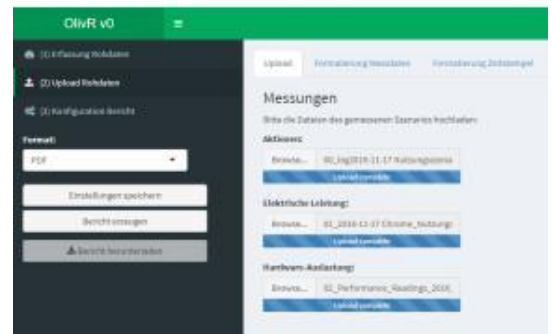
OlivR v0

(1) Erfassung Rohdaten
(2) Upload Rohdaten
(3) Konfiguration Bericht

Format:
PDF

Einstellungen speichern
Bericht erzeugen
Bericht herunterladen

Upload
Formatierung Messdaten
Formatierung Zeitstempel

Messungen

Bitte die Dateien des gemessenen Szenarios hochladen:

Aktionen:
Browse...
01_log2016-11-17 Nutzungsszena
Upload complete

Elektrische Leistung:
Browse...
01_2016-11-17 Chrome_Nutzungs
Upload complete

Hardware-Auslastung:
Browse...
01_Performance_Readings_2016_
Upload complete